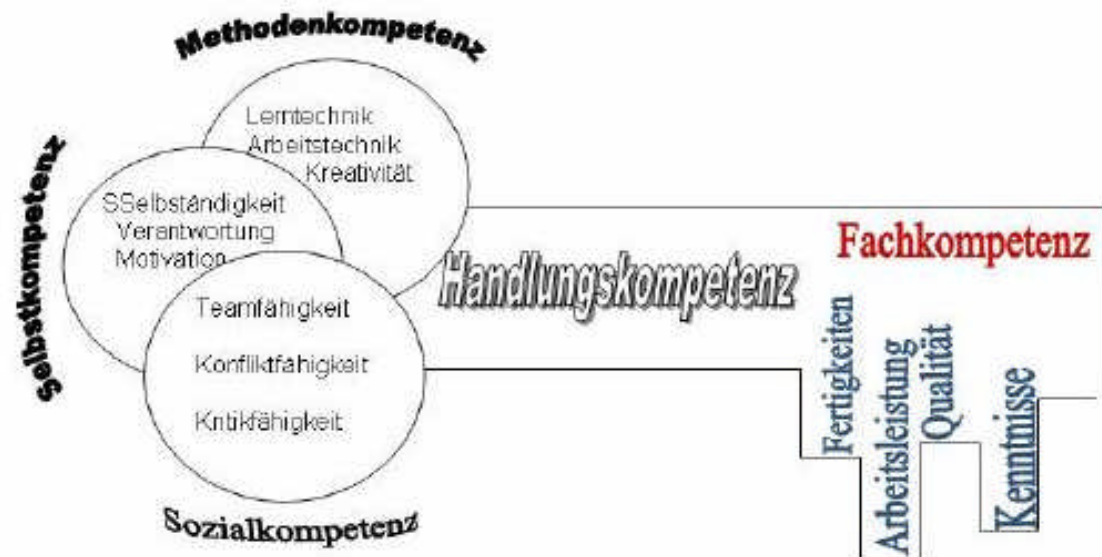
Methodenkompetenz

Lerntechnik
Arbeitstechnik
Kreativität

Selbstkompetenz

SSelbständigkeit
Verantwortung
Motivation

Teamfähigkeit

Konfliktfähigkeit

Kritikfähigkeit

Sozialkompetenz

Handlungskompetenz

Fachkompetenz

Fertigkeiten

Arbeitsleistung

Qualität

Kenntnisse